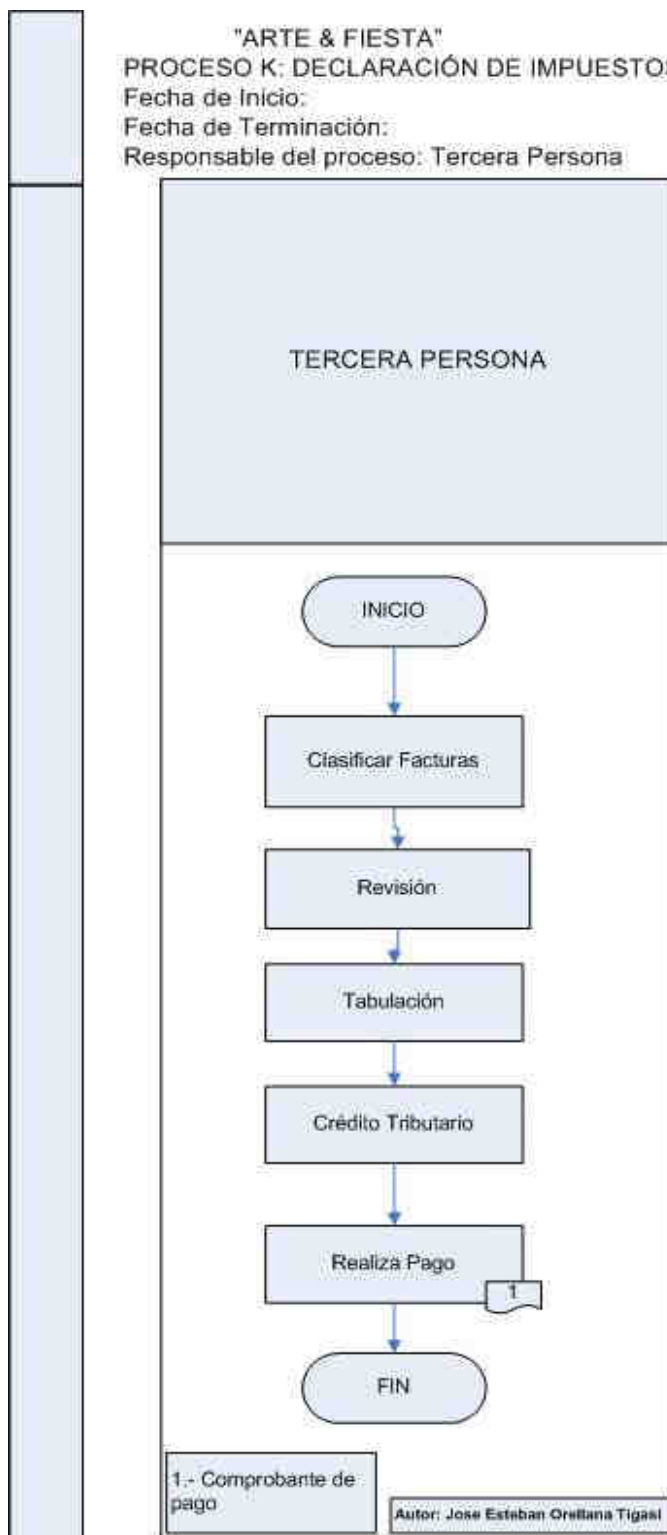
"ARTE & FIESTA"
PROCESO K: DECLARACIÓN DE IMPUESTOS
Fecha de Inicio:
Fecha de Terminación:
Responsable del proceso: Tercera Persona

TERCERA PERSONA

INICIO

Clasificar Facturas

Revisión

Tabulación

Crédito Tributario

Realiza Pago

1

FIN

1.- Comprobante de pago

Autor: Jose Esteban Orellana Tigasi